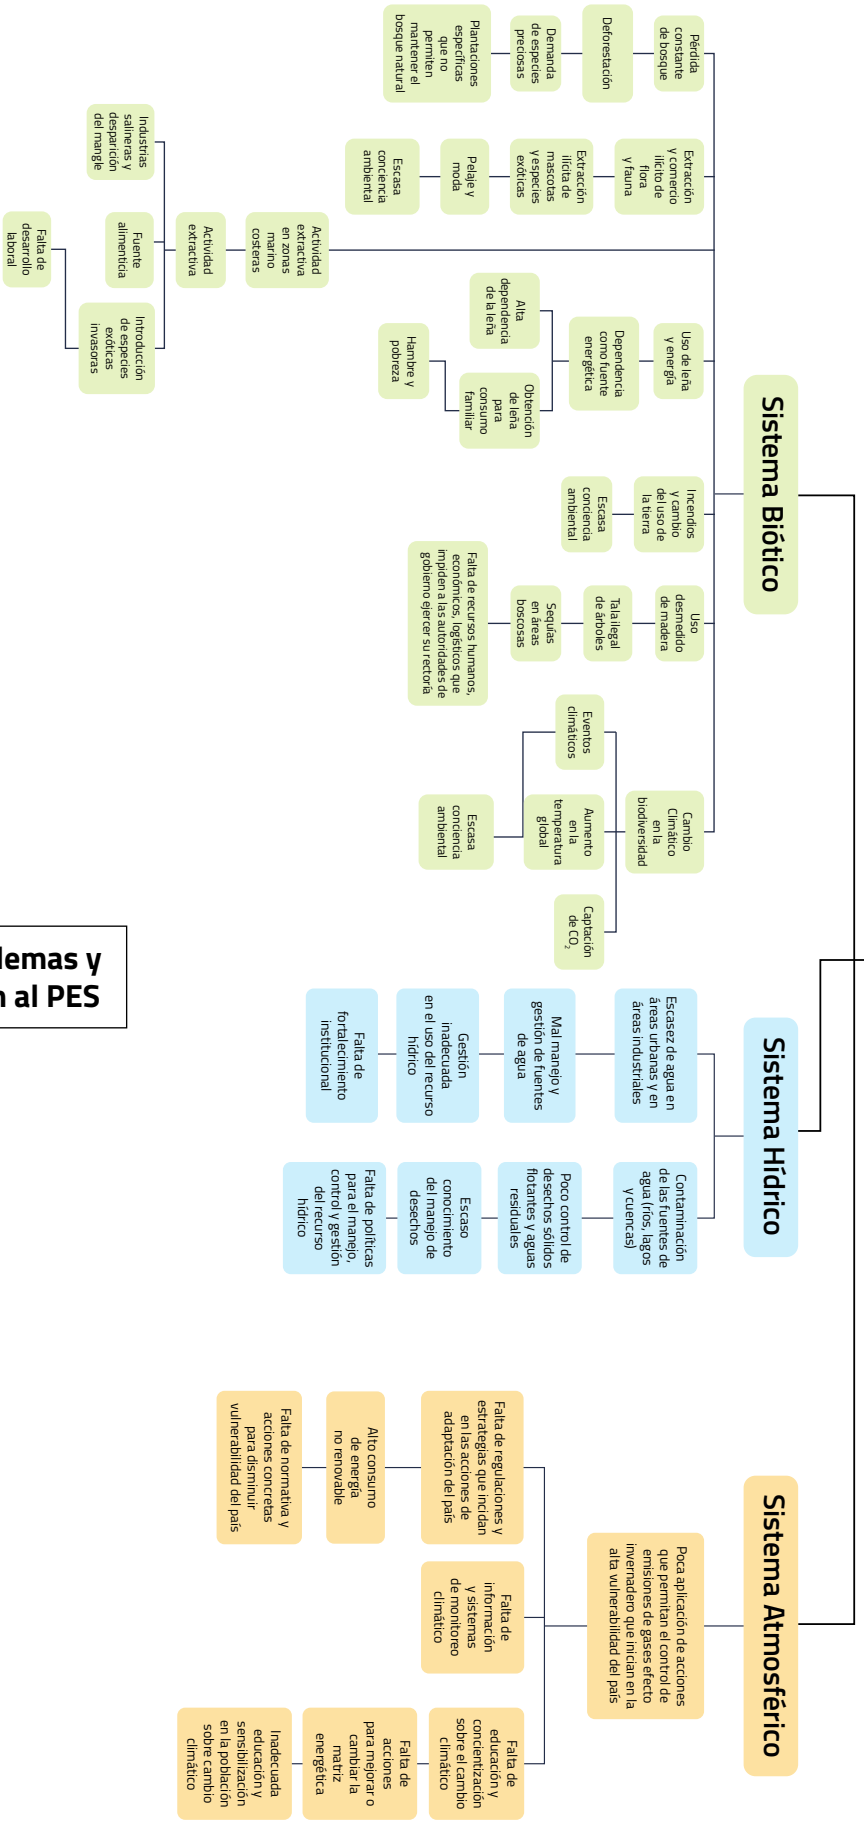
lemas y
n al PES

Sistema Biótico

Pérdida constante de bosque

Deforestación

Demanda de especies preciosas

Plantaciones específicas que no permiten mantener el bosque natural

Extracción y comercio ilícito de flora y fauna

Extracción ilícita de mascotas y especies exóticas

Pelaje y moda

Escasa conciencia ambiental

Actividad extractiva en zonas marino costeras

Actividad extractiva

Industrias salineras y desparición del mangle

Fuente alimenticia

Introducción de especies exóticas invasoras

Falta de desarrollo laboral

Uso de leña y energía

Dependencia como fuente energética

Alta dependencia de la leña

Obtención de leña para consumo familiar

Hambre y pobreza

Incendios y cambio del uso de la tierra

Escasa conciencia ambiental

Uso desmedido de madera

Tala ilegal de árboles

Sequías en áreas boscosas

Falta de recursos humanos, económicos, logísticos que impiden a las autoridades de gobierno ejercer su rectoría

Cambio Climático en la biodiversidad

Eventos climáticos

Aumento en la temperatura global

Escasa conciencia ambiental

Captación de $CO_2$

Sistema Hídrico

Escasez de agua en áreas urbanas y en áreas industriales

Mal manejo y gestión de fuentes de agua

Gestión inadecuada en el uso del recurso hídrico

Falta de fortalecimiento institucional

Contaminación de las fuentes de agua (ríos, lagos y cuencas)

Poco control de desechos sólidos flotantes y aguas residuales

Escaso conocimiento del manejo de desechos

Falta de políticas para el manejo, control y gestión del recurso hídrico

Sistema Atmosférico

Poca aplicación de acciones que permitan el control de emisiones de gases efecto invernadero que inician en la alta vulnerabilidad del país

Falta de regulaciones y estrategias que incidan en las acciones de adaptación del país

Alto consumo de energía no renovable

Falta de normativa y acciones concretas para disminuir vulnerabilidad del país

Falta de información y sistemas de monitoreo climático

Falta de educación y concientización sobre el cambio climático

Falta de acciones para mejorar o cambiar la matriz energética

Inadecuada educación y sensibilización en la población sobre cambio climático